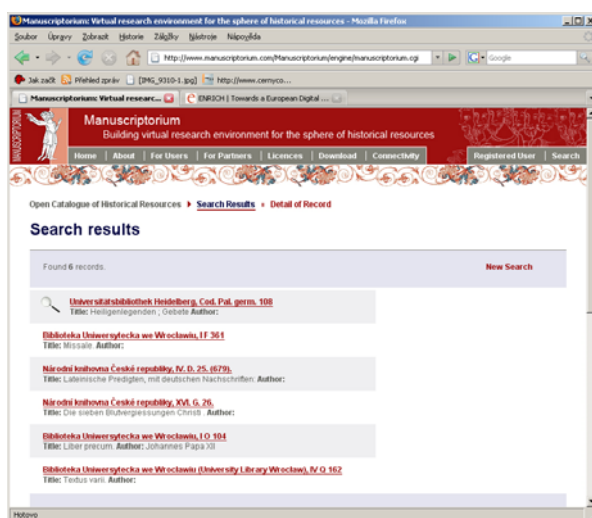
Manuscriptorium: Virtual research environment for the sphere of historical resources - Mozilla Firefox

Soubor Úpravy Zobrazit Historie Záložky Nástroje Nápověda

http://www.manuscriptorium.com/Manuscriptorium/engine/manuscriptorium.cgi

Google

Jak začít Přehled zpráv [IMG_9310-1.jpg] http://www.cernyco...

Manuscriptorium: Virtual researc...

ENRICH | Towards a European Digital ...

MANUSCRIPTORIUM

Manuscriptorium

Building virtual research environment for the sphere of historical resources

Home | About | For Users | For Partners | Licences | Download | Connectivity

Registered User | Search

Open Catalogue of Historical Resources ▸ Search Results ▸ Detail of Record

Search results

Found 6 records.

New Search

Universitätsbibliothek Heidelberg, Cod. Pal. germ. 108
Title: Heiligenlegenden ; Gebete Author:

Biblioteka Uniwersytecka we Wrocławiu, I F 361
Title: Missale. Author:

Národní knihovna České republiky, IV. D. 25. (679).
Title: Lateinische Predigten, mit deutschen Nachschriften: Author:

Národní knihovna České republiky, XVI. G. 26.
Title: Die sieben Blutvergiessungen Christi . Author:

Biblioteka Uniwersytecka we Wrocławiu, I O 104
Title: Liber precum. Author: Johannes Papa XII

Biblioteka Uniwersytecka we Wrocławiu (University Library Wroclaw), IV O 162
Title: Textus varii. Author:

Hotovo